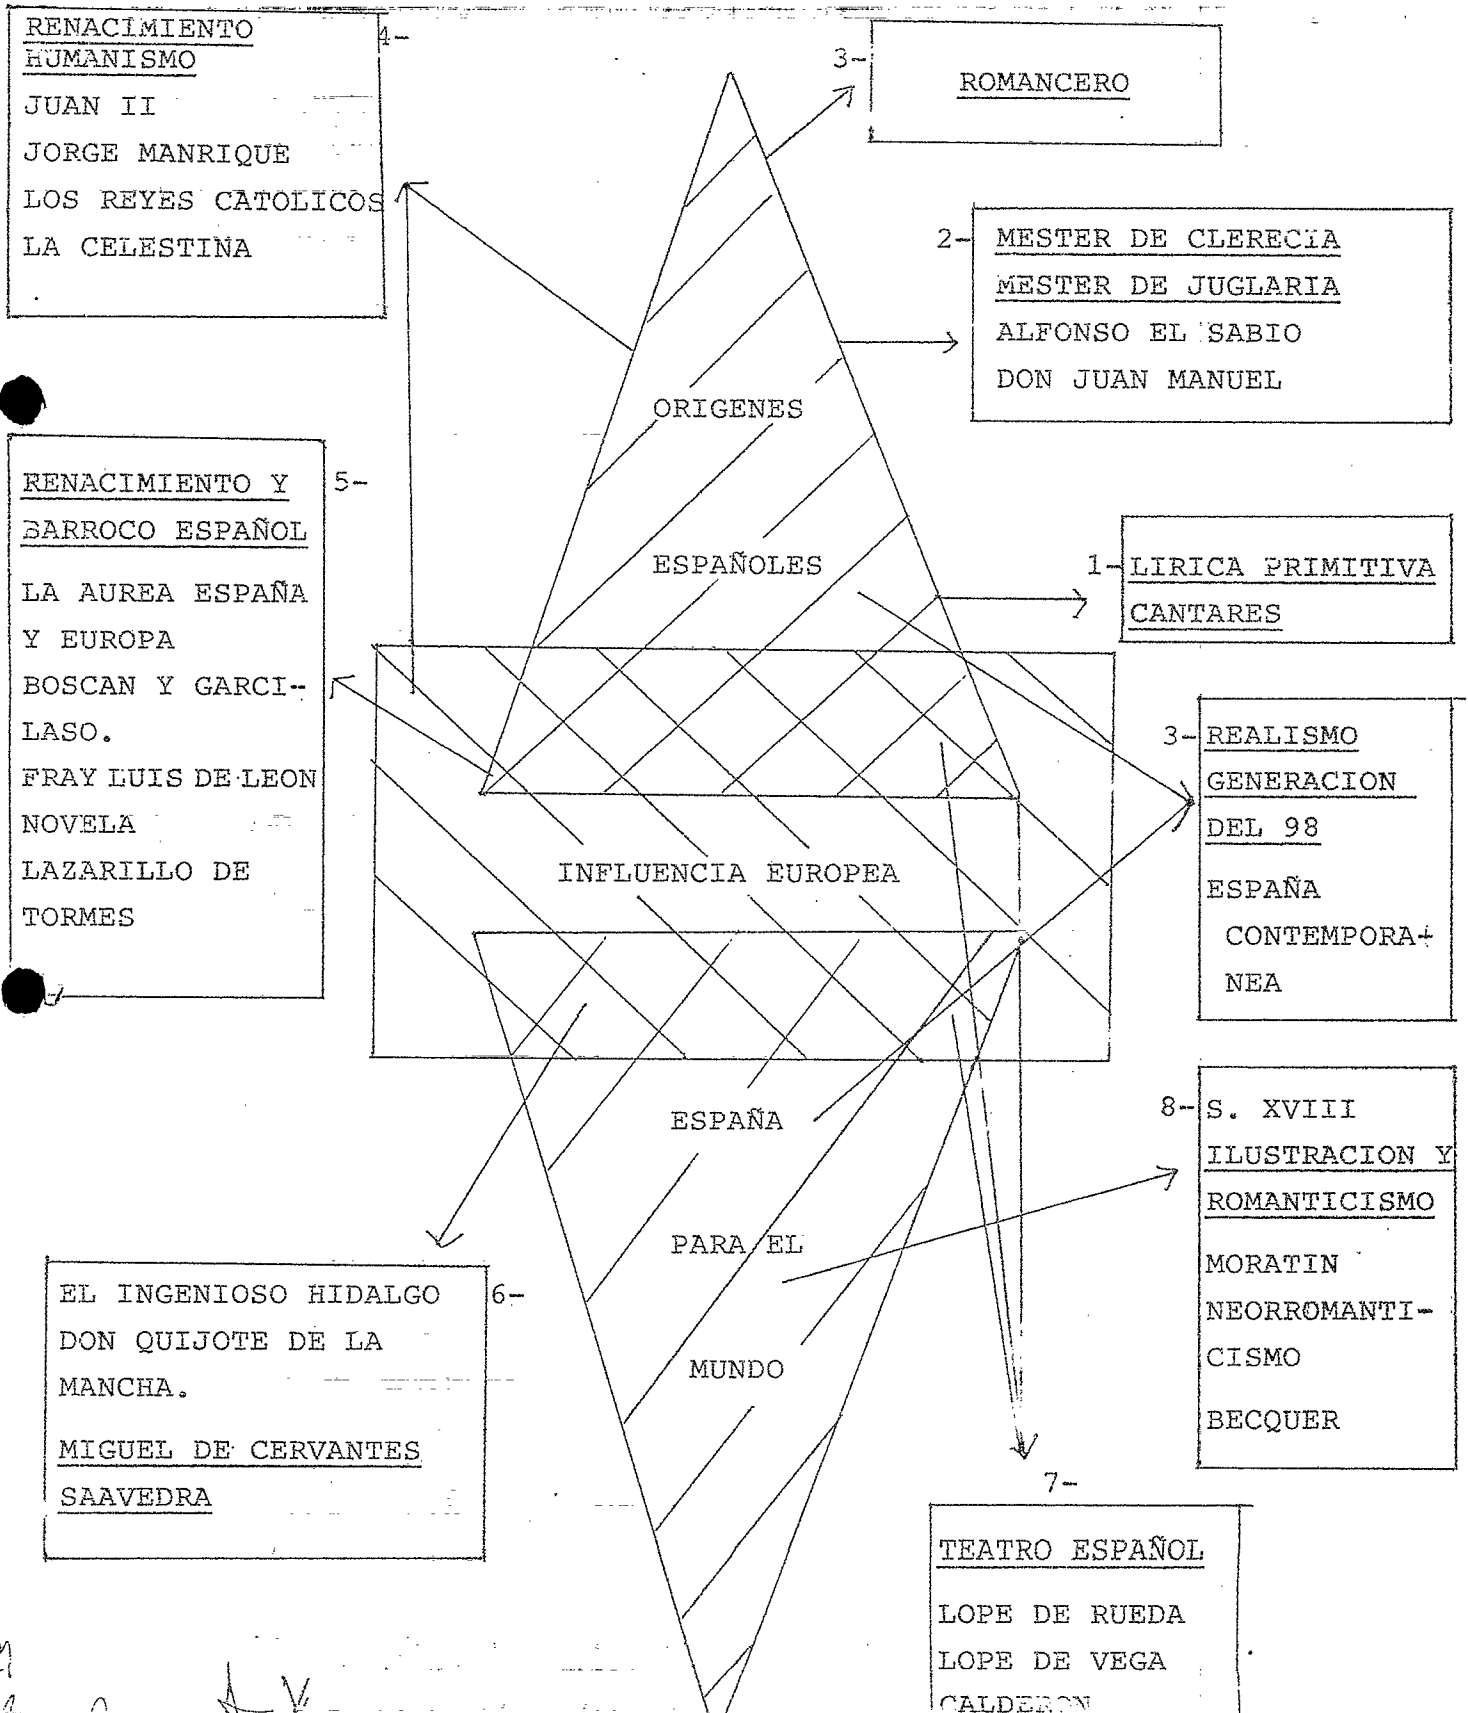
RENACIMIENTO HUMANISMO
JUAN II
JORGE MANRIQUE
LOS REYES CATOLICOS
LA CELESTINA

4-

3-
ROMANCERO

2-
MESTER DE CLERECIA
MESTER DE JUGLARIA
ALFONSO EL SABIO
DON JUAN MANUEL

ORIGENES

ESPAÑOLES

RENACIMIENTO Y BARROCO ESPAÑOL
LA AUREA ESPAÑA Y EUROPA
BOSCAN Y GARCILASO.
FRAY LUIS DE LEON
NOVELA
LAZARILLO DE TORMES

5-

1-
LIRICA PRIMITIVA
CANTARES

3-
REALISMO
GENERACION DEL 98
ESPAÑA CONTEMPORANEA

INFLUENCIA EUROPEA

ESPAÑA

PARA EL

MUNDO

8-
S. XVIII
ILUSTRACION Y ROMANTICISMO
MORATIN
NEORROMANTICISMO
BECQUER

EL INGENIOSO HIDALGO DON QUIJOTE DE LA MANCHA.
MIGUEL DE CERVANTES SAAVEDRA

6-

7-
TEATRO ESPAÑOL
LOPE DE RUEDA
LOPE DE VEGA
CALDERON